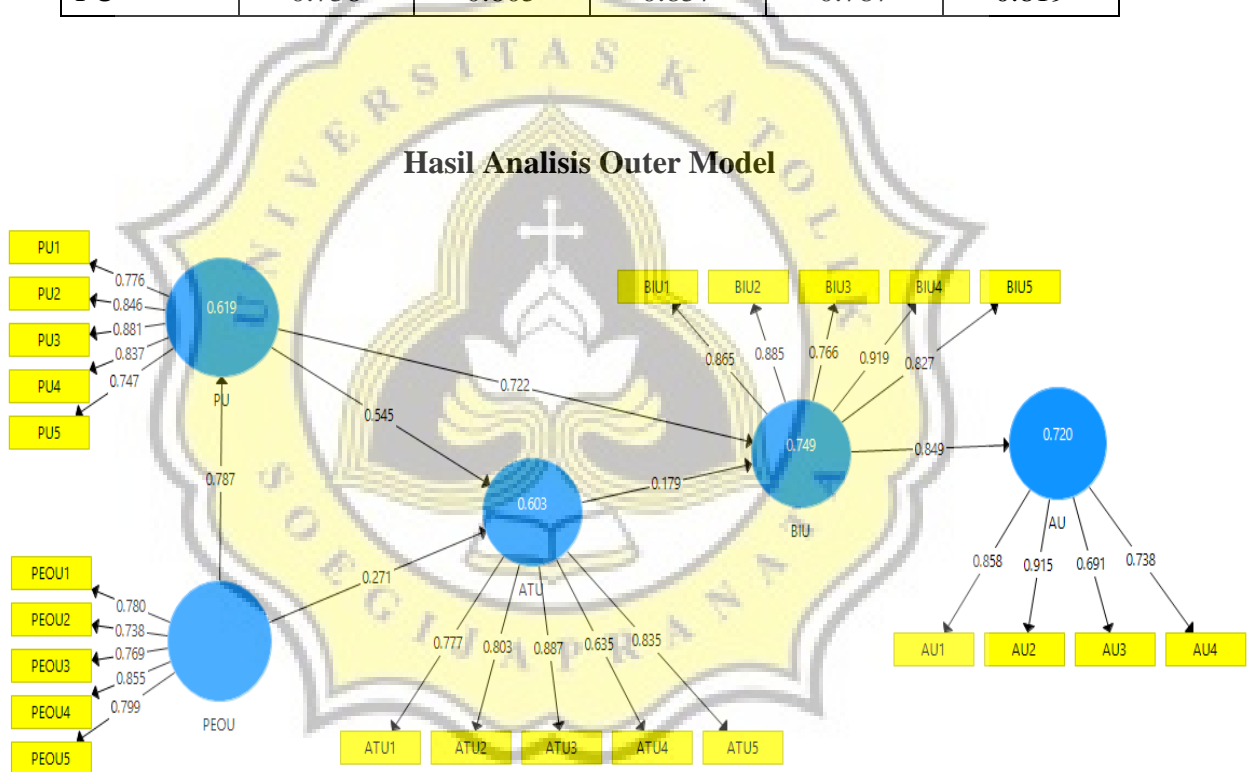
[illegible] | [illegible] | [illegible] | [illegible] | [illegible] | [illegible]

Hasil Analisis Outer Model

PU1
PU2
PU3
PU4
PU5
0.776
0.846
0.881
0.837
0.747
0.619
PU
0.787
0.545
0.722
BIU1
BIU2
BIU3
BIU4
BIU5
0.865
0.885
0.766
0.919
0.827
0.749
BIU
0.849
0.720
AU
0.858
0.915
0.691
0.738
AU1
AU2
AU3
AU4
0.603
ATU
0.179
0.271
PEOU1
PEOU2
PEOU3
PEOU4
PEOU5
0.780
0.738
0.769
0.855
0.799
PEOU
0.777
0.803
0.887
0.635
0.835
ATU1
ATU2
ATU3
ATU4
ATU5